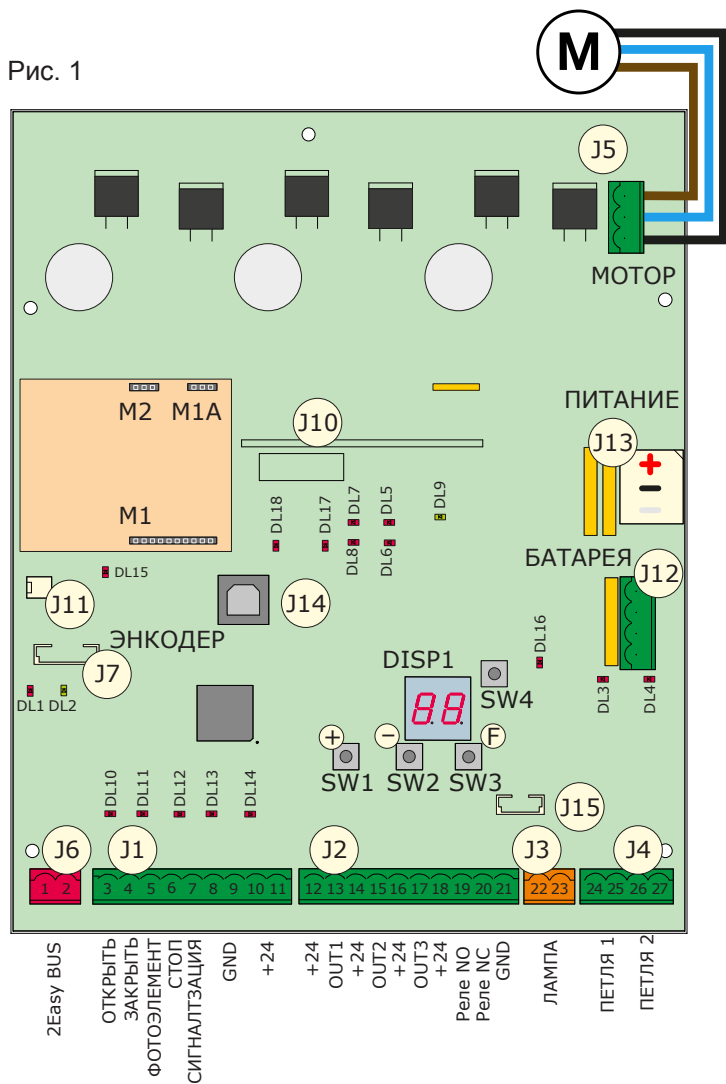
Рис. 1

M

J5

МОТОР

M2 M1A

M1

J10

ПИТАНИЕ

J13

+

DL18 DL17 DL7 DL5 DL9

DL8 DL6

DL15

J11

J14

БАТАРЕЯ

J12

ЭНКОДЕР

J7

DL16

DISP1

88

SW4

DL3 DL4

DL1 DL2

+ − F

SW1 SW2 SW3

DL10 DL11 DL12 DL13 DL14

J15

J6 J1 J2 J3 J4

1 2 3 4 5 6 7 8 9 10 11 12 13 14 15 16 17 18 19 20 21 22 23 24 25 26 27

2Easy BUS

ОТКРЫТЬ
ЗАКРЫТЬ
ФОТОЭЛЕМЕНТ
СТОП
СИГНАЛИЗАЦИЯ
GND
+24

+24
OUT1
+24
OUT2
+24
OUT3
+24
Реле NO
Реле NC
GND

ЛАМПА

ПЕТЛЯ 1
ПЕТЛЯ 2